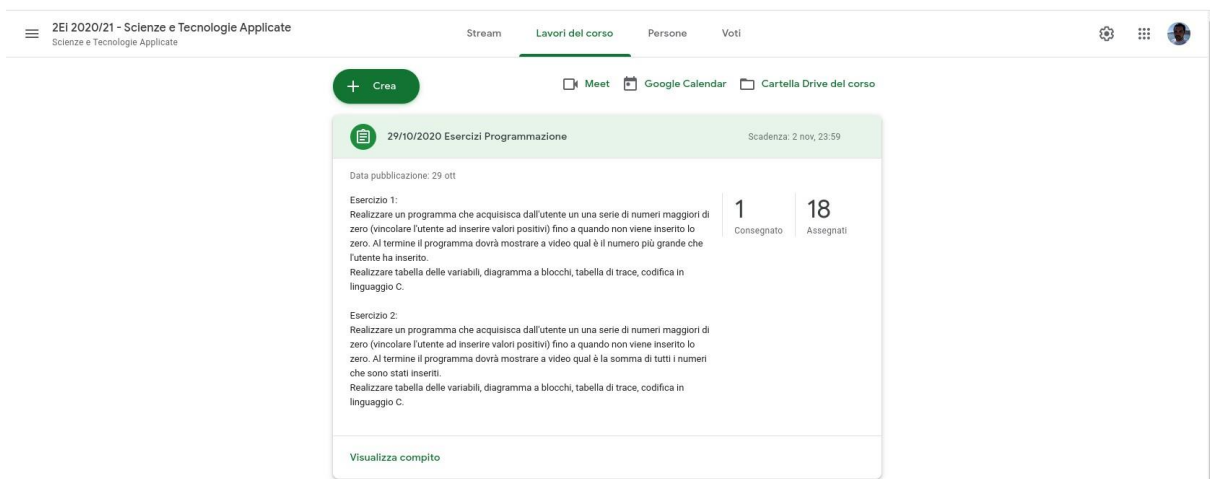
2EI 2020/21 - Scienze e Tecnologie Applicate
Scienze e Tecnologie Applicate

Stream Lavori del corso Persone Voti

Crea

Meet Google Calendar Cartella Drive del corso

29/10/2020 Esercizi Programmazione

Scadenza: 2 nov, 23:59

Data pubblicazione: 29 ott

Esercizio 1:
Realizzare un programma che acquisisca dall'utente un una serie di numeri maggiori di zero (vincolare l'utente ad inserire valori positivi) fino a quando non viene inserito lo zero. Al termine il programma dovrà mostrare a video qual è il numero più grande che l'utente ha inserito.
Realizzare tabella delle variabili, diagramma a blocchi, tabella di trace, codifica in linguaggio C.

Esercizio 2:
Realizzare un programma che acquisisca dall'utente un una serie di numeri maggiori di zero (vincolare l'utente ad inserire valori positivi) fino a quando non viene inserito lo zero. Al termine il programma dovrà mostrare a video qual è la somma di tutti i numeri che sono stati inseriti.
Realizzare tabella delle variabili, diagramma a blocchi, tabella di trace, codifica in linguaggio C.

1
Consegnato

18
Assegnati

Visualizza compito